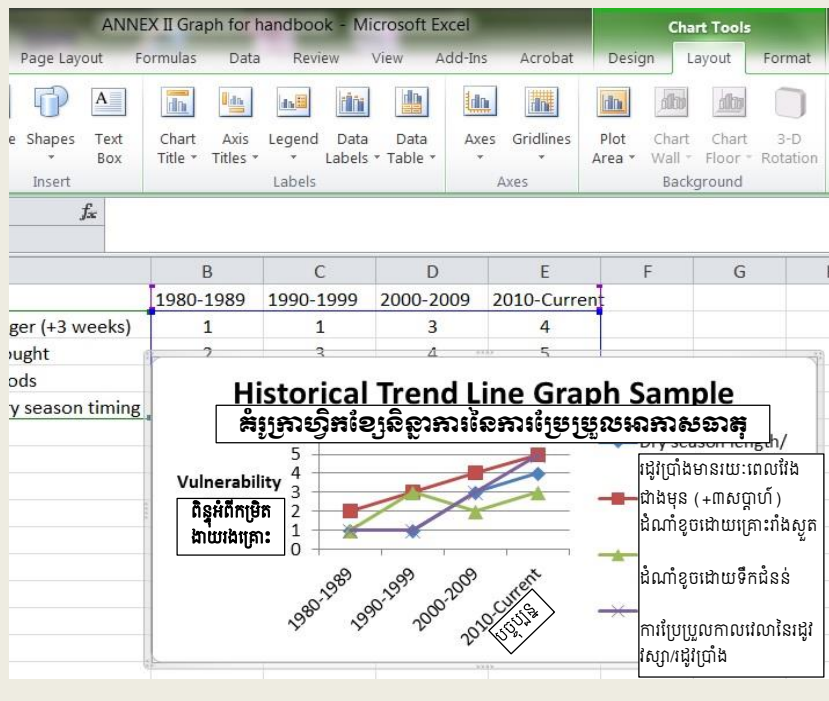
ANNEX II Graph for handbook - Microsoft Excel

Chart Tools

Page Layout Formulas Data Review View Add-Ins Acrobat Design Layout Format

Shapes Text Box
Insert

Chart Title Axis Titles Legend Data Labels Data Table
Labels

Axes Gridlines
Axes

Plot Area Chart Wall Chart Floor 3-D Rotation
Background

$f_x$

| | B | C | D | E | F | G |
|---|---|---|---|---|---|---|
| | 1980-1989 | 1990-1999 | 2000-2009 | 2010-Current | | |
| ger (+3 weeks) | 1 | 1 | 3 | 4 | | |
| ought | 2 | 3 | 4 | 5 | | |
| ods | | | | | | |
| y season timing | | | | | | |

Historical Trend Line Graph Sample

គំរូក្រាហ្វិកខ្សែនិន្នាការនៃការប្រែប្រួលអាកាសធាតុ

Vulnerability

ពិន្ទុអំពីកម្រិតងាយរងគ្រោះ

5
4
3
2
1
0

1980-1989
1990-1999
2000-2009
2010-Current

បច្ចុប្បន្ន

Dry season length/

រដូវប្រាំងមានរយៈពេលវែងជាងមុន (+៣សប្តាហ៍)

ដំណាំខូចដោយគ្រោះរាំងស្ងួត

ដំណាំខូចដោយទឹកជំនន់

ការប្រែប្រួលកាលវេលានៃរដូវវស្សា/រដូវប្រាំង